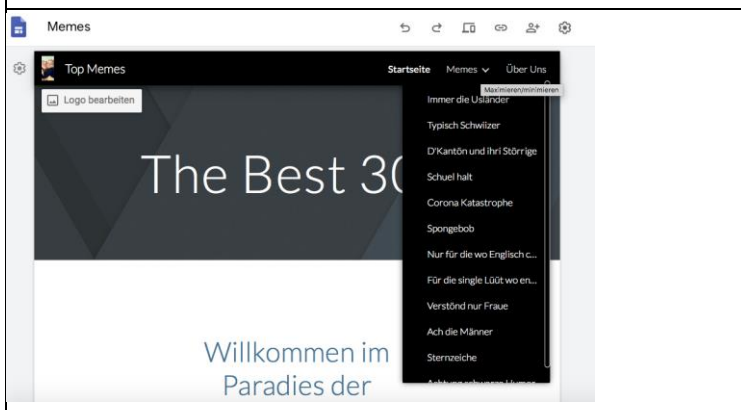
Memes

Top Memes

Startseite Memes Über Uns

Maximieren/minimieren

Logo bearbeiten

The Best 3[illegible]

Immer die Usländer

Typisch Schwiizer

D'Kantön und ihri Störrige

Schuel halt

Corona Katastrophe

Spongebob

Nur für die wo Englisch c...

Für die single Lüüt wo en...

Verstönd nur Fraue

Ach die Männer

Sternzeiche

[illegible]

Willkommen im Paradies der